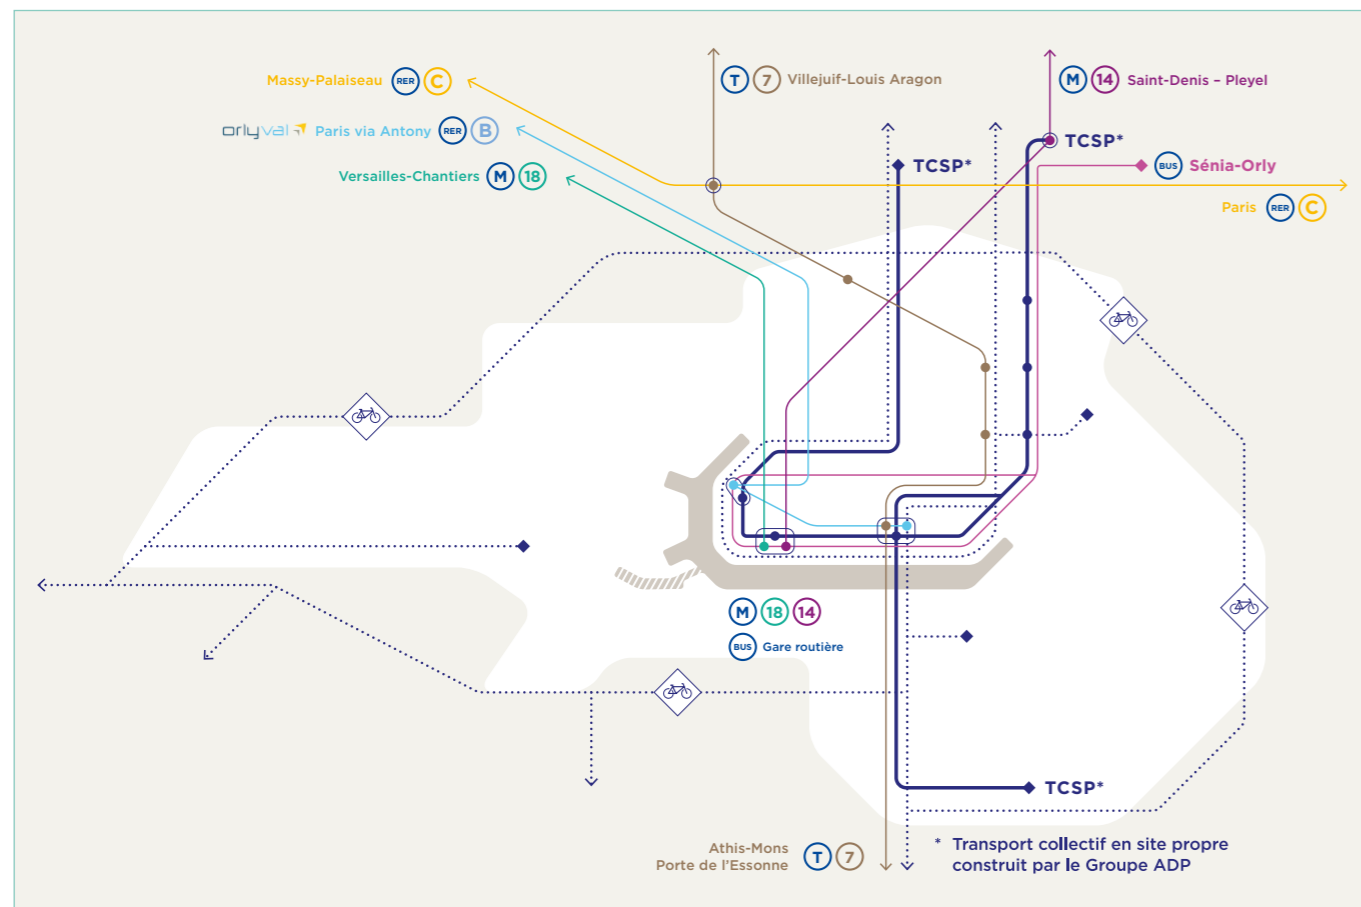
Massy-Palaiseau RER C

orlyval Paris via Antony RER B

Versailles-Chantiers M 18

T 7 Villejuif-Louis Aragon

M 14 Saint-Denis – Pleyel

TCSP*

TCSP*

BUS Sénia-Orly

Paris RER C

M 18 14

BUS Gare routière

TCSP*

Athis-Mons
Porte de l'Essonne T 7

* Transport collectif en site propre construit par le Groupe ADP